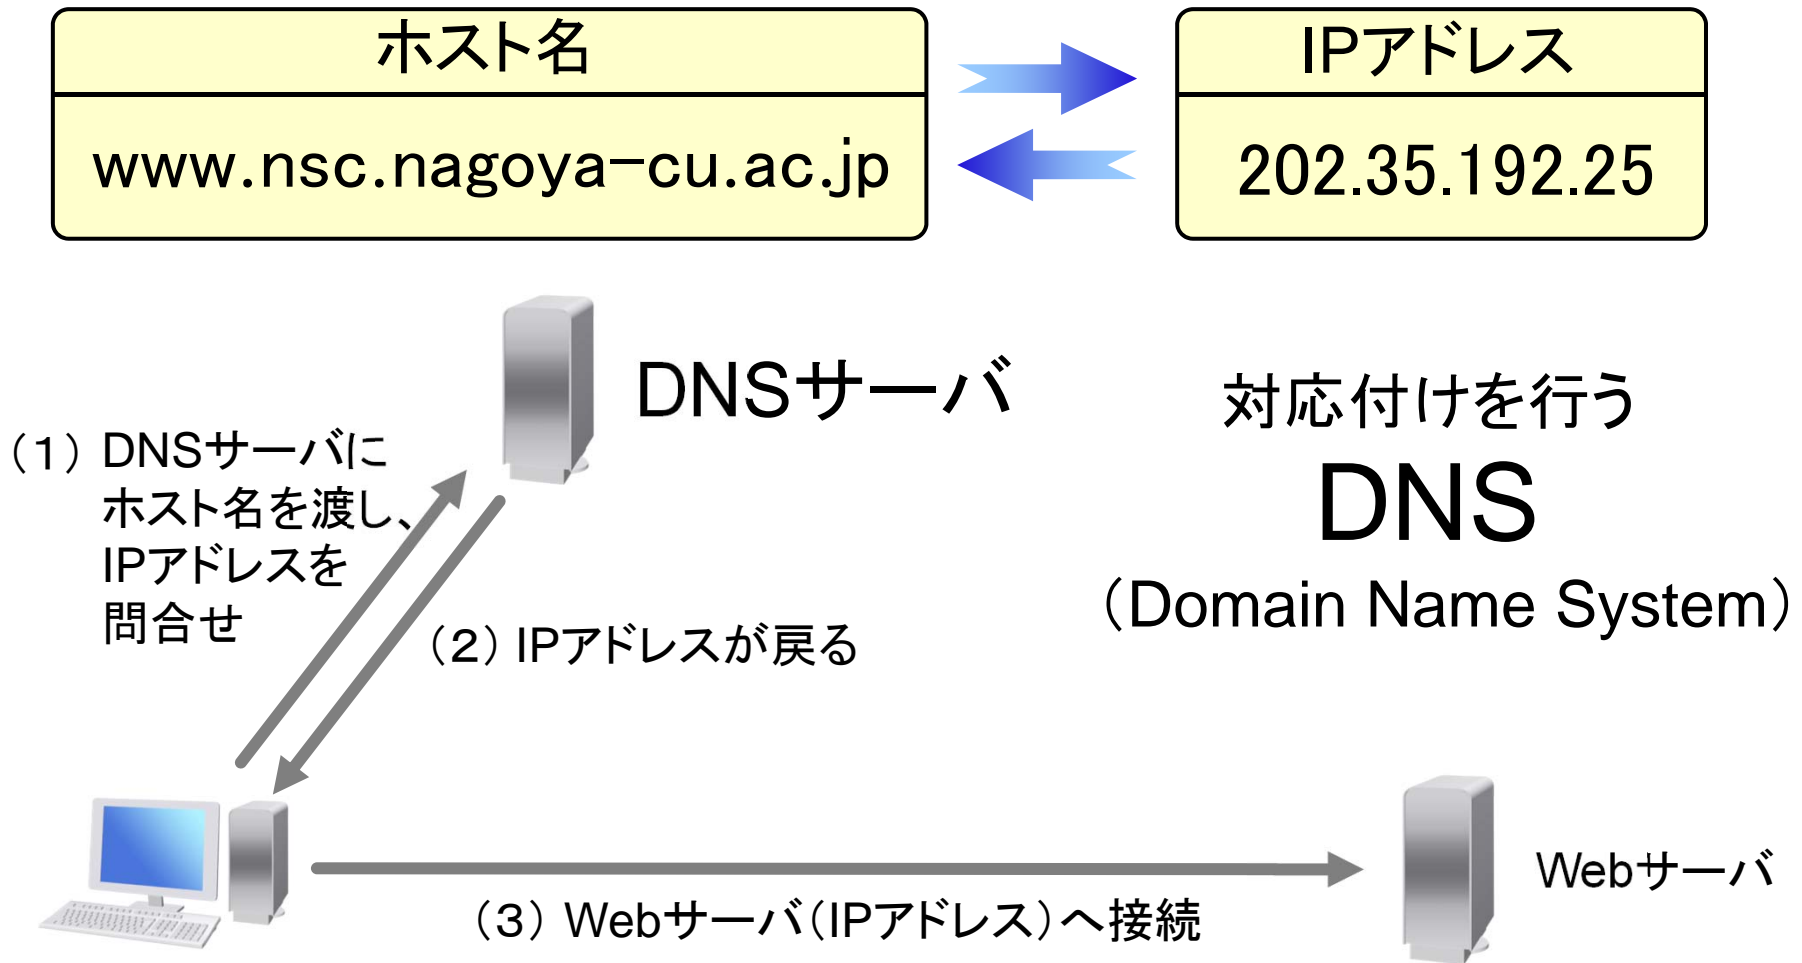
| ホスト名 |
|---|
| www.nsc.nagoya-cu.ac.jp |

| IPアドレス |
|---|
| 202.35.192.25 |

DNSサーバ

対応付けを行う
DNS
（Domain Name System）

（1）DNSサーバにホスト名を渡し、IPアドレスを問合せ

（2）IPアドレスが戻る

Webサーバ

（3）Webサーバ（IPアドレス）へ接続